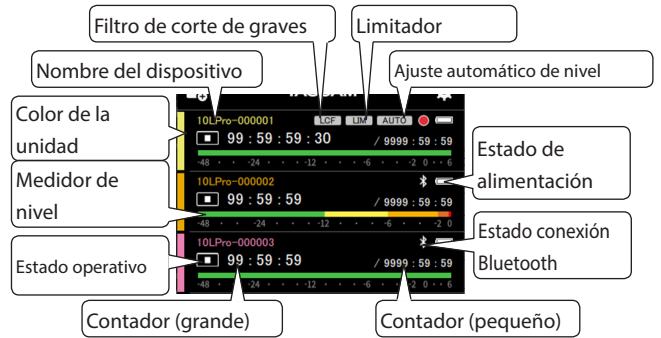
Filtro de corte de graves

Limitador

Nombre del dispositivo

Ajuste automático de nivel

LCF LIM AUTO

Color de la unidad

10LPro-000001

99 : 59 : 30

/ 9999 : 59 : 59

-48 -24 -12 -6 -2 0 +6

Estado de alimentación

Medidor de nivel

10LPro-000002

99 : 59 : 59

/ 9999 : 59 : 59

-48 -24 -12 -6 -2 0 +6

Estado conexión Bluetooth

Estado operativo

10LPro-000003

99 : 59 : 59

/ 9999 : 59 : 59

-48 -24 -12 -6 -2 0 +6

Contador (grande)

Contador (pequeño)